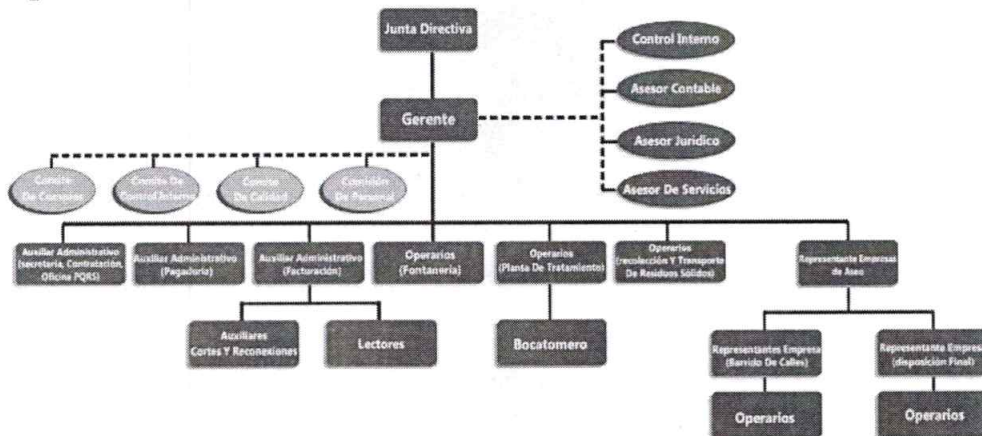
Junta Directiva

Control Interno

Asesor Contable

Gerente

Asesor Jurídico

Asesor De Servicios

Comite De Compras

Comite De Control Interno

Comite De Calidad

Comisión De Personal

Auxiliar Administrativo (secretaria, Contratación, Oficina PQRS)

Auxiliar Administrativo (Pagaduría)

Auxiliar Administrativo (Facturación)

Operarios (Fontanería)

Operarios (Planta De Tratamiento)

Operarios (recolección Y Transporte De Residuos Sólidos)

Representante Empresa de Aseo

Auxiliares Cortes Y Reconexiones

Lectores

Bocatomero

Representante Empresa (Barrido De Calles)

Representante Empresa (disposición Final)

Operarios

Operarios